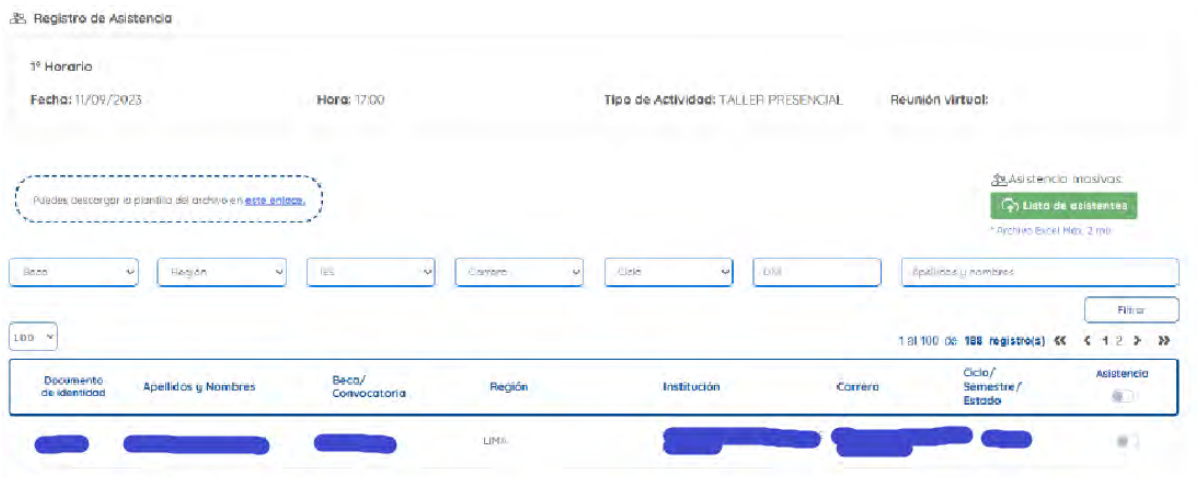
Registro de Asistencia

1° Horario

Fecha: 11/09/2023

Hora: 17:00

Tipo de Actividad: TALLER PRESENCIAL

Reunión virtual:

Puedes descargar la plantilla del archivo en este enlace.

Asistencia masivas:

Lista de asistentes

* Archivo Excel Max. 2 mb

Beca

Región

IES

Carrera

Ciclo

DNI

Apellidos y nombres

Filtrar

100

1 al 100 de 188 registro(s) « ‹ 1 2 › »

| Documento de identidad | Apellidos y Nombres | Beca/ Convocatoria | Región | Institución | Carrera | Ciclo/ Semestre/ Estado | Asistencia |
|---|---|---|---|---|---|---|---|
| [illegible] | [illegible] | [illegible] | LIMA | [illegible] | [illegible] | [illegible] | |